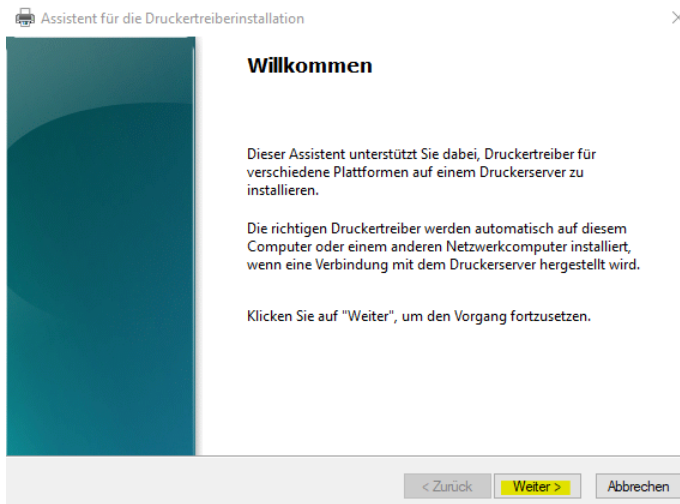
Assistent für die Druckertreiberinstallation

Willkommen

Dieser Assistent unterstützt Sie dabei, Druckertreiber für verschiedene Plattformen auf einem Druckerserver zu installieren.

Die richtigen Druckertreiber werden automatisch auf diesem Computer oder einem anderen Netzwerkcomputer installiert, wenn eine Verbindung mit dem Druckerserver hergestellt wird.

Klicken Sie auf "Weiter", um den Vorgang fortzusetzen.

< Zurück
Weiter >
Abbrechen